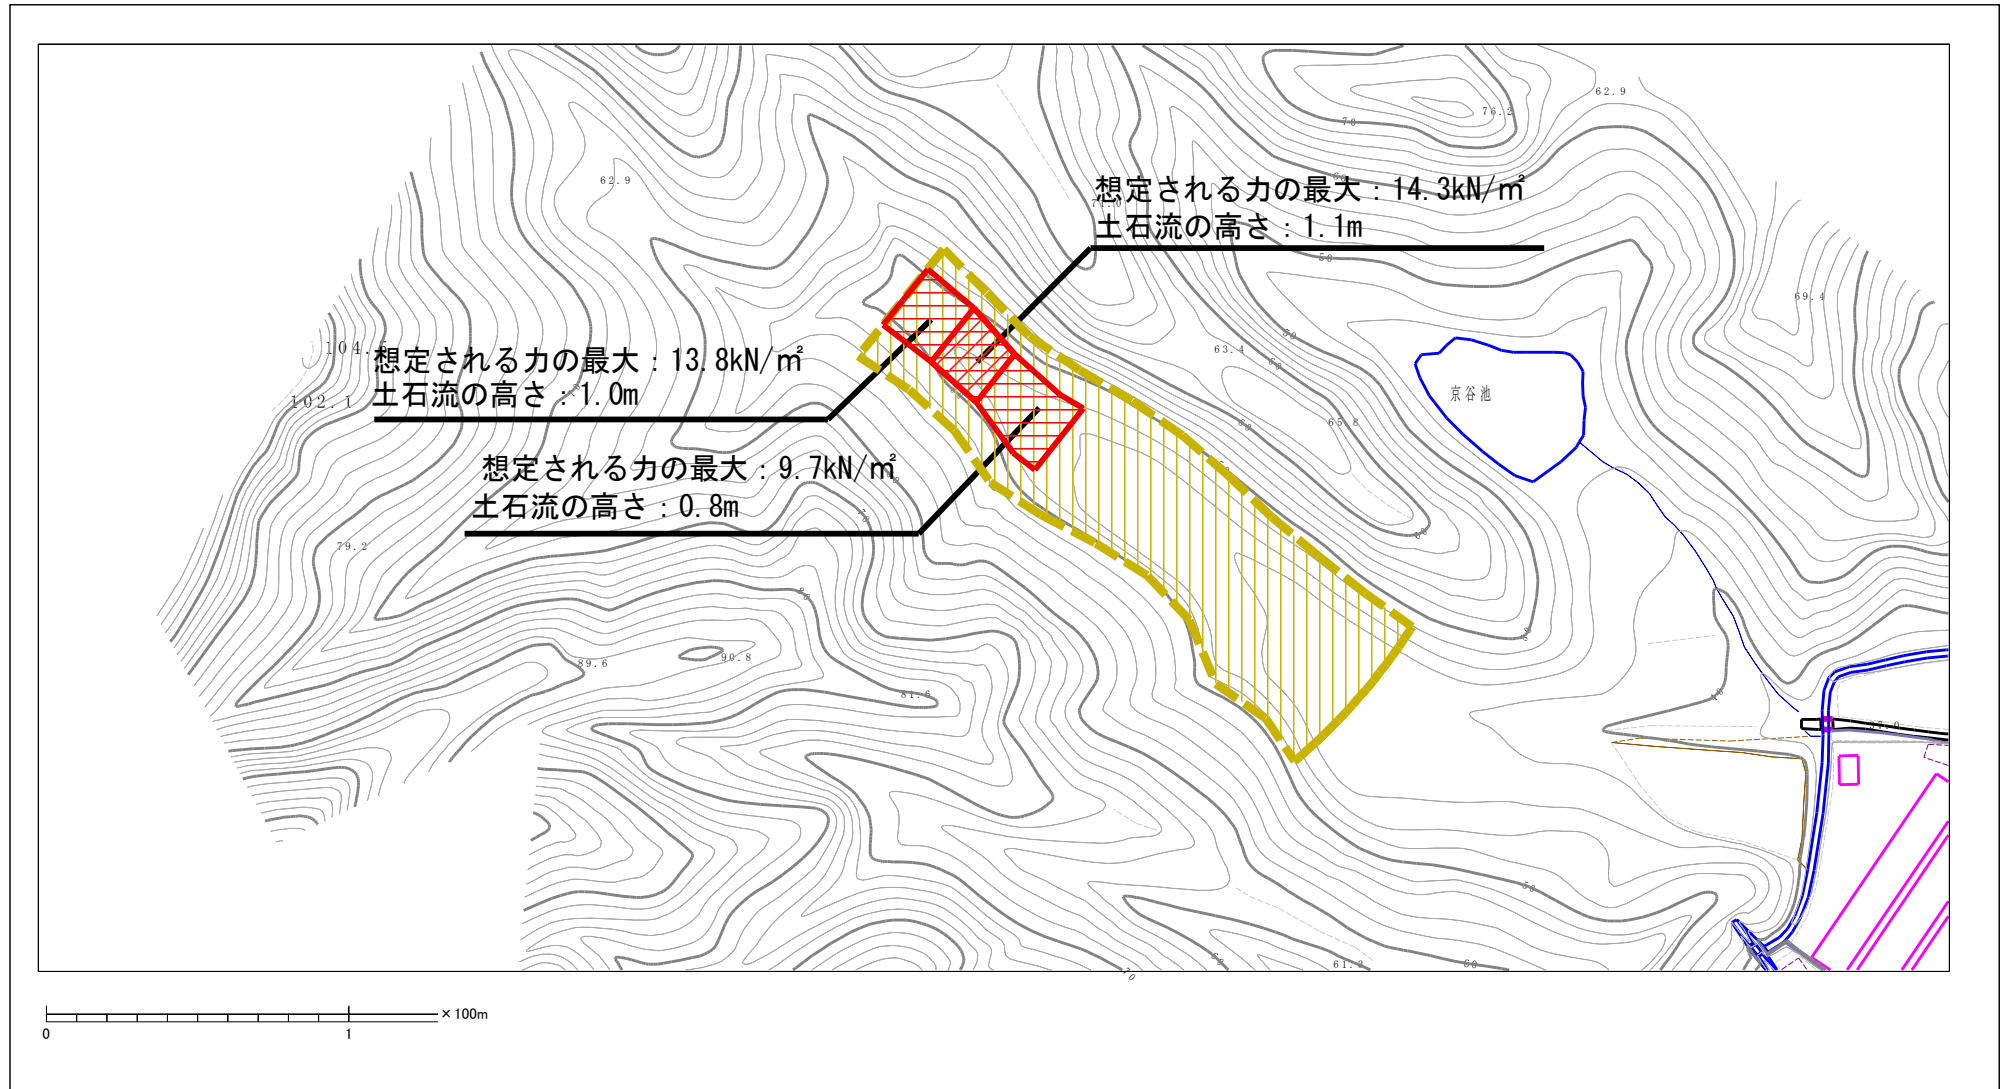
想定される力の最大：14.3kN/m²
土石流の高さ：1.1m

想定される力の最大：13.8kN/m²
土石流の高さ：1.0m

想定される力の最大：9.7kN/m²
土石流の高さ：0.8m

62.9

76.2

70

62.9

69.4

104.5

102.1

63.4

65.8

京谷池

79.2

89.6

90.8

81.6

61.2

60

× 100m

0

1